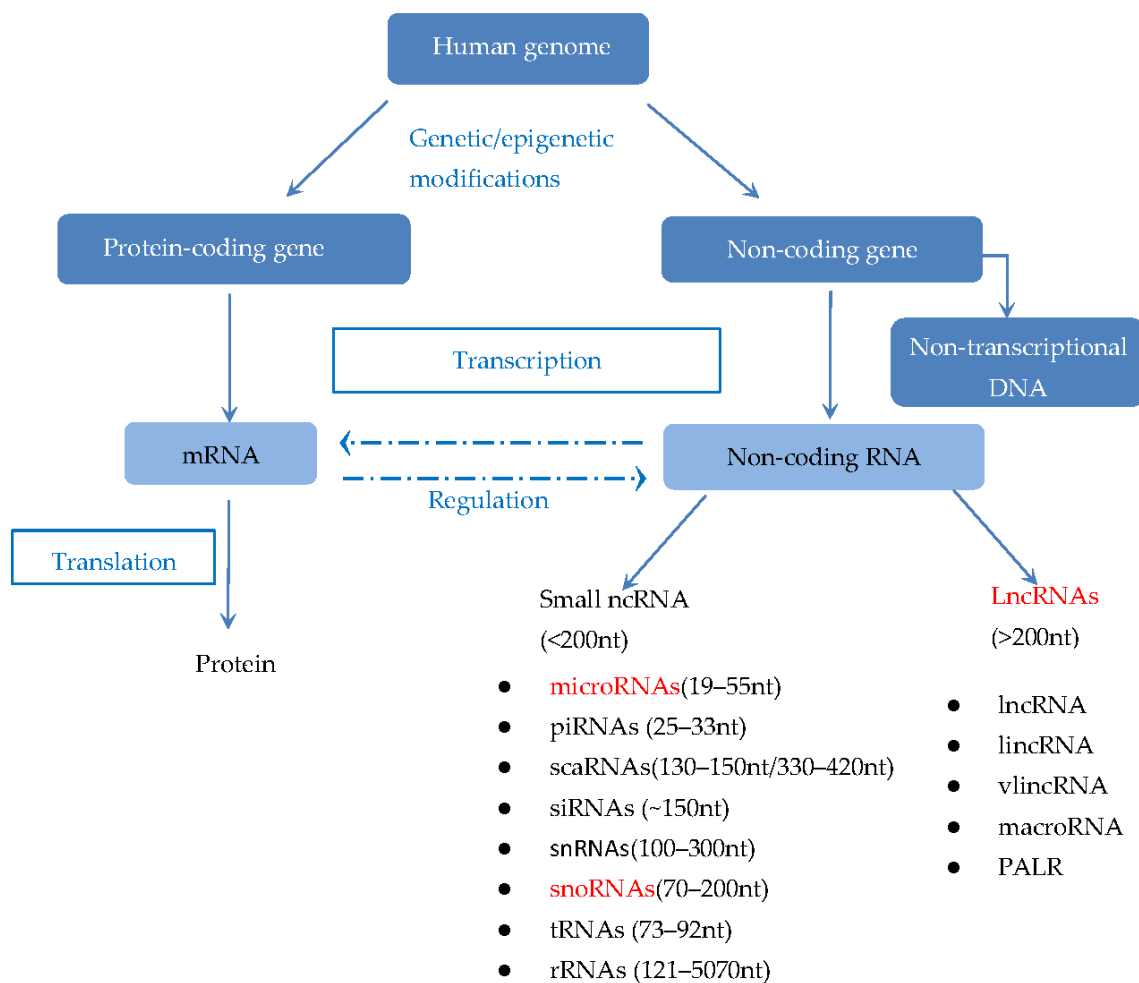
Human genome

Genetic/epigenetic modifications

Protein-coding gene

Non-coding gene

Non-transcriptional DNA

Transcription

mRNA

Non-coding RNA

Regulation

Translation

Protein

Small ncRNA (<200nt)

- microRNAs(19–55nt)
- piRNAs (25–33nt)
- scaRNAs(130–150nt/330–420nt)
- siRNAs (~150nt)
- snRNAs(100–300nt)
- snoRNAs(70–200nt)
- tRNAs (73–92nt)
- rRNAs (121–5070nt)

LncRNAs (>200nt)

- lncRNA
- lincRNA
- vlincRNA
- macroRNA
- PALR